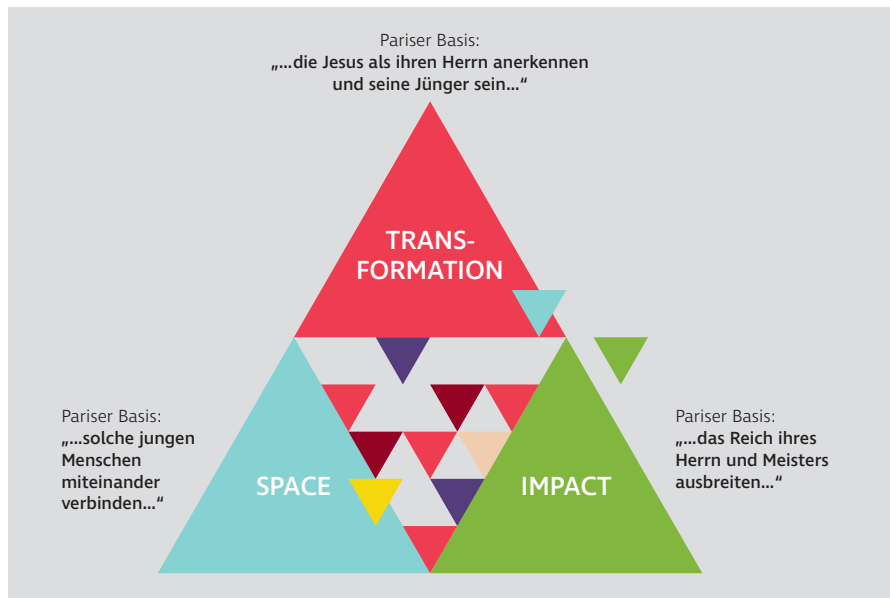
Pariser Basis:
„...die Jesus als ihren Herrn anerkennen und seine Jünger sein...“

TRANSFORMATION

Pariser Basis:
„...solche jungen Menschen miteinander verbinden...“

SPACE

IMPACT

Pariser Basis:
„...das Reich ihres Herrn und Meisters ausbreiten...“